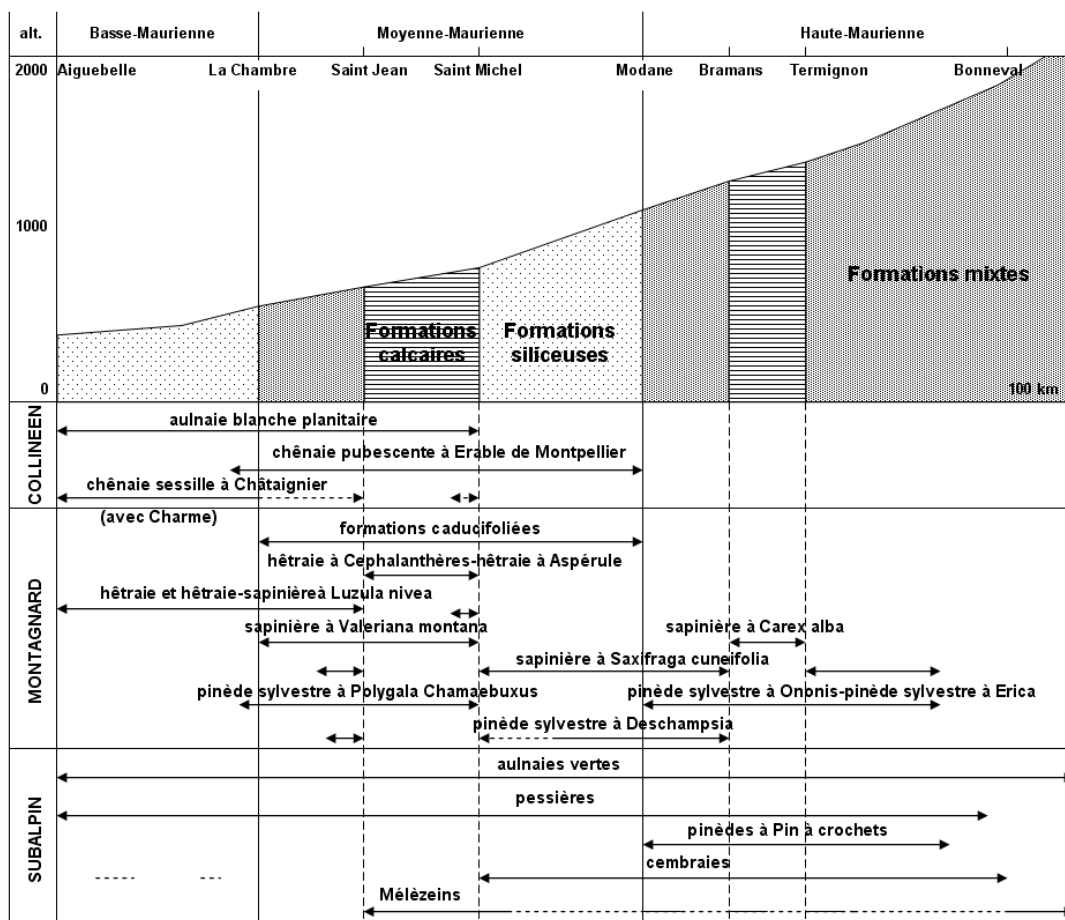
alt.
Basse-Maurienne
Moyenne-Maurienne
Haute-Maurienne

2000
Aiguebelle
La Chambre
Saint Jean
Saint Michel
Modane
Bramans
Termignon
Bonneval

1000

0

Formations calcaires
Formations siliceuses
Formations mixtes
100 km

COLLINEEN
aulnaie blanche planitaire
chênaie pubescente à Erable de Montpellier
chênaie sessille à Châtaignier
(avec Charme)

MONTAGNARD
formations caducifoliées
hêtraie à Cephalanthères-hêtraie à Aspérule
hêtraie et hêtraie-sapinièreà Luzula nivea
sapinière à Valeriana montana
sapinière à Carex alba
sapinière à Saxifraga cuneifolia
pinède sylvestre à Polygala Chamaebuxus
pinède sylvestre à Ononis-pinède sylvestre à Erica
pinède sylvestre à Deschampsia

SUBALPIN
aulnaies vertes
pessières
pinèdes à Pin à crochets
cembraies
Mélézeins